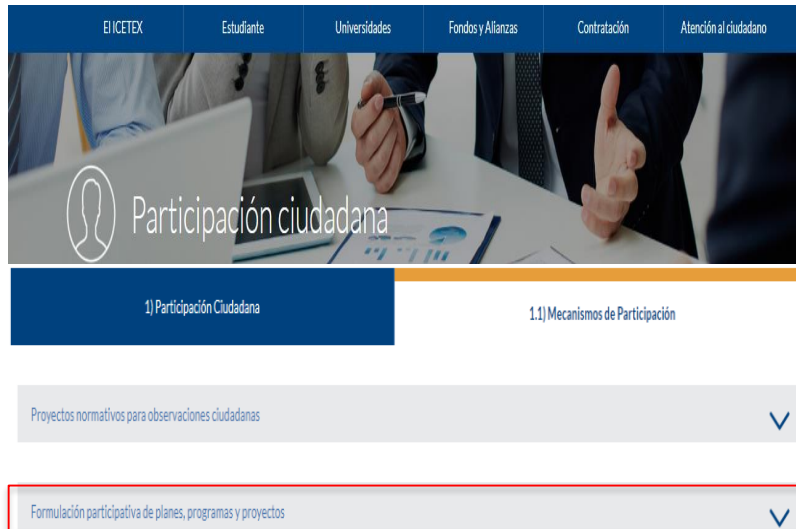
El ICETEX Estudiante Universidades Fondos y Alianzas Contratación Atención al ciudadano

Participación ciudadana

1) Participación Ciudadana

1.1) Mecanismos de Participación

Proyectos normativos para observaciones ciudadanas

Formulación participativa de planes, programas y proyectos